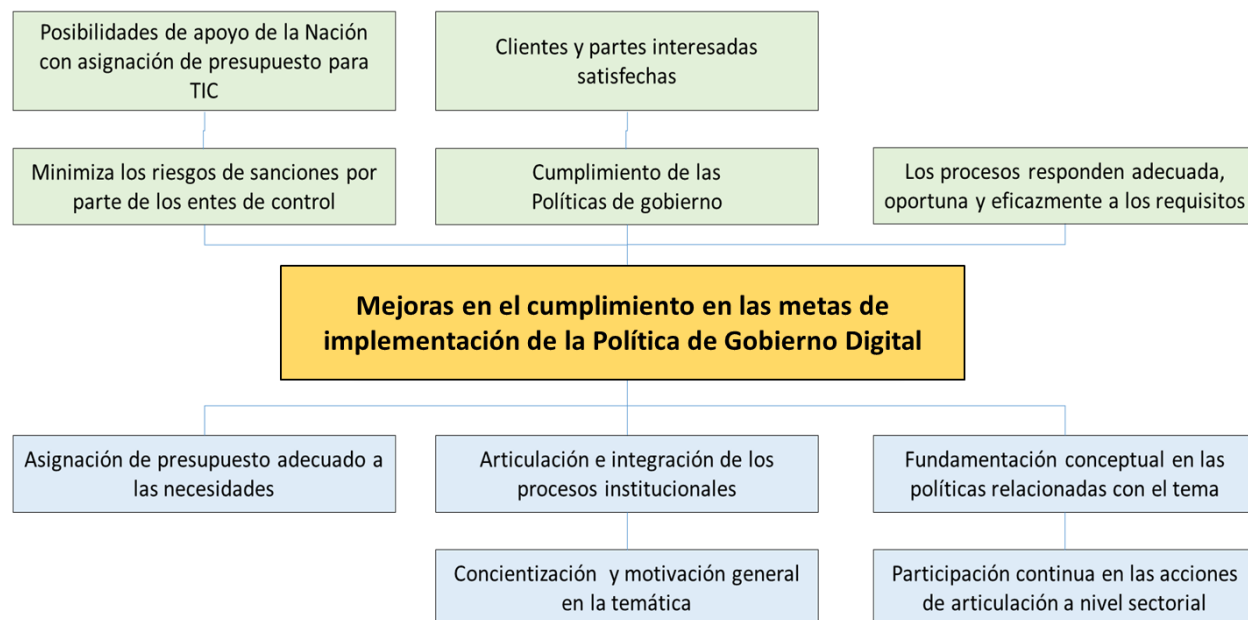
Posibilidades de apoyo de la Nación con asignación de presupuesto para TIC

Clientes y partes interesadas satisfechas

Minimiza los riesgos de sanciones por parte de los entes de control

Cumplimiento de las Políticas de gobierno

Los procesos responden adecuada, oportuna y eficazmente a los requisitos

Mejoras en el cumplimiento en las metas de implementación de la Política de Gobierno Digital

Asignación de presupuesto adecuado a las necesidades

Articulación e integración de los procesos institucionales

Fundamentación conceptual en las políticas relacionadas con el tema

Concientización y motivación general en la temática

Participación continua en las acciones de articulación a nivel sectorial